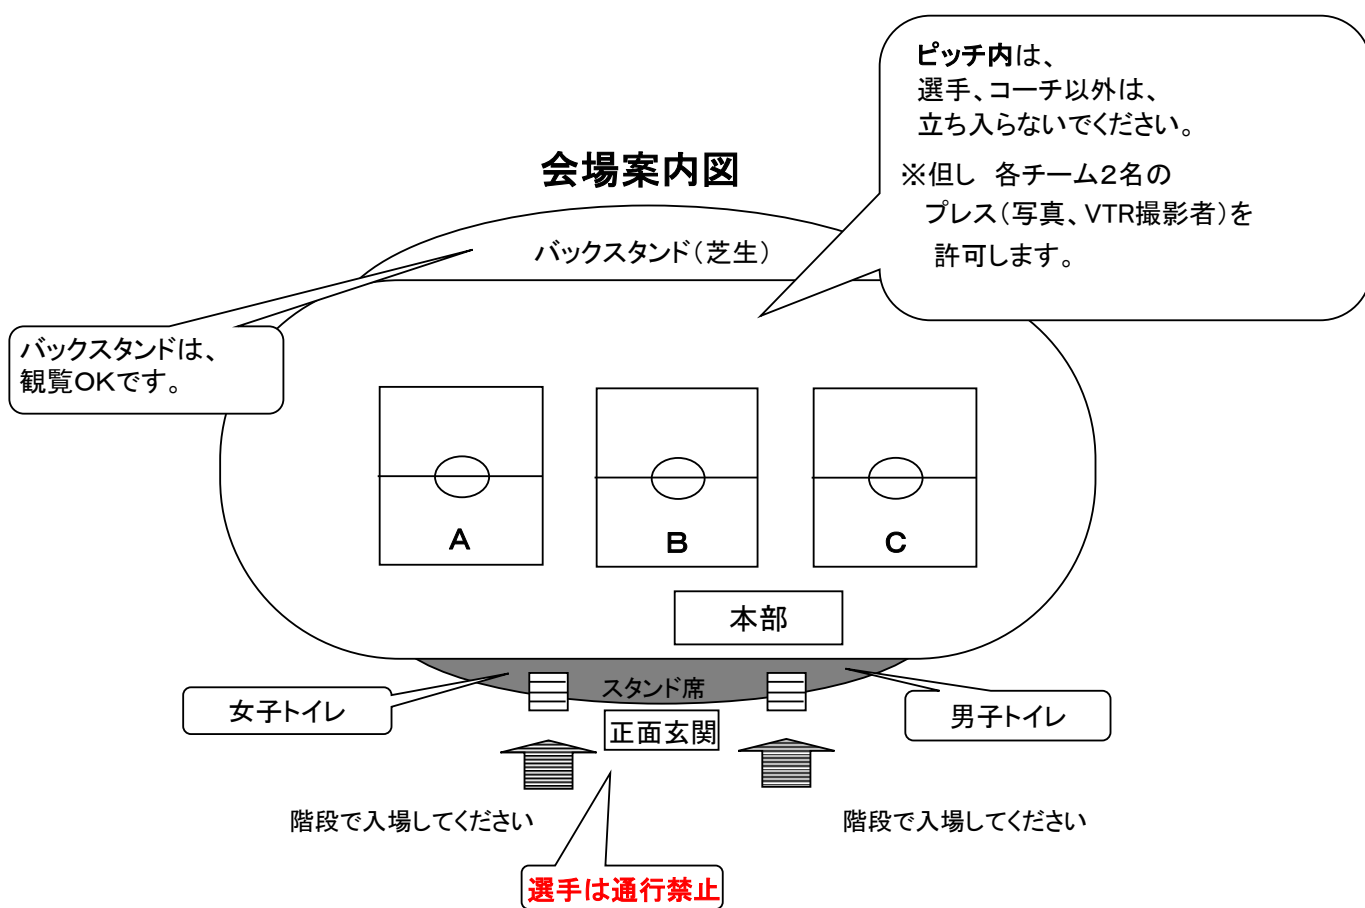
ピッチ内は、
選手、コーチ以外は、
立ち入らないでください。

※但し　各チーム2名の
プレス(写真、VTR撮影者)を
許可します。

会場案内図

バックスタンド(芝生)

バックスタンドは、
観覧OKです。

A

B

C

本部

スタンド席

女子トイレ

正面玄関

男子トイレ

階段で入場してください

階段で入場してください

選手は通行禁止